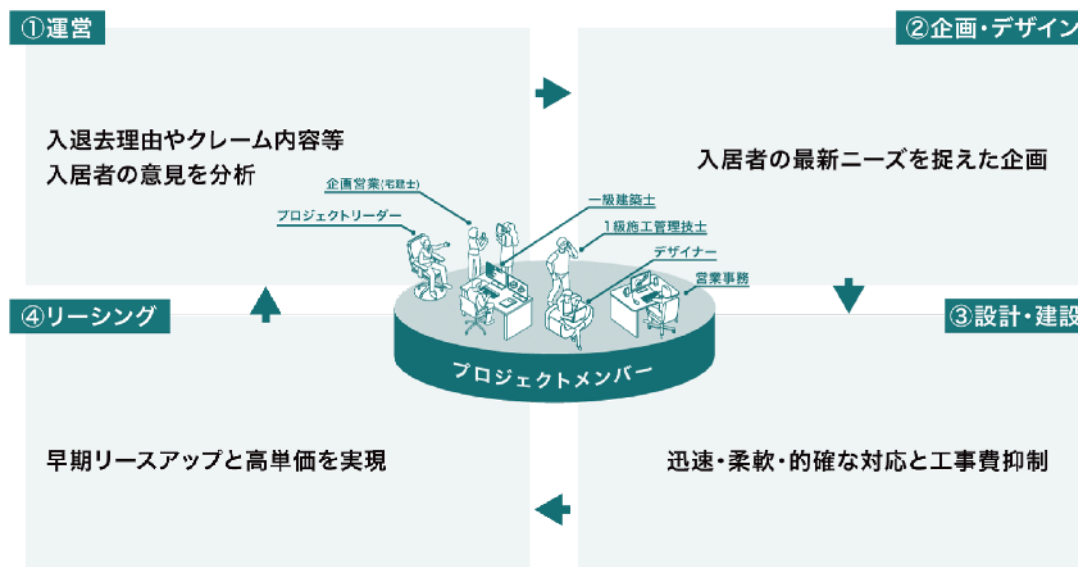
①運営

入退去理由やクレーム内容等
入居者の意見を分析

②企画・デザイン

入居者の最新ニーズを捉えた企画

企画営業(宅建士)
プロジェクトリーダー
一級建築士
1級施工管理技士
デザイナー
営業事務

④リーシング

プロジェクトメンバー

③設計・建設

早期リースアップと高単価を実現

迅速・柔軟・的確な対応と工事費抑制